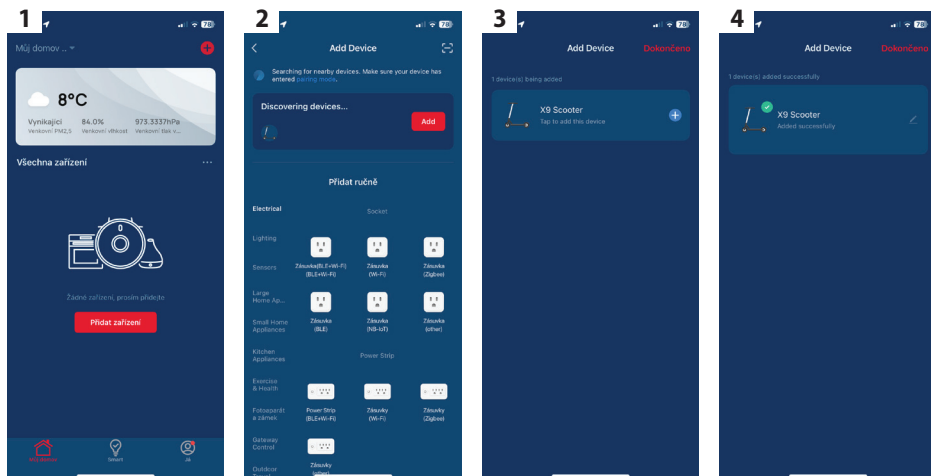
1

78

Můj domov ..

8°C

Vynikající
Venkovní PM2,5

84.0%
Venkovní vlhkost

973.3337hPa
Venkovní tlak v...

Všechna zařízení

...

Žádné zařízení, prosím přidejte

Přidat zařízení

Můj domov

Smart

Já

2

78

Add Device

Searching for nearby devices. Make sure your device has entered pairing mode.

Discovering devices...

Add

Přidat ručně

Electrical

Socket

Lighting

Sensors

Zásuvka(BLE+Wi-Fi)
(BLE+Wi-Fi)

Zásuvka
(Wi-Fi)

Zásuvka
(Zigbee)

Large Home Ap...

Small Home Appliances

Zásuvka
(BLE)

Zásuvka
(NB-IoT)

Zásuvka
(other)

Kitchen Appliances

Power Strip

Exercise & Health

Fotoaparát a zámek

Power Strip
(BLE+Wi-Fi)

Zásuvky
(Wi-Fi)

Zásuvky
(Zigbee)

Gateway Control

Outdoor

Zásuvky
(other)

3

78

Add Device

Dokončeno

1 device(s) being added

X9 Scooter
Tap to add this device

4

78

Add Device

Dokončeno

1 device(s) added successfully

X9 Scooter
Added successfully